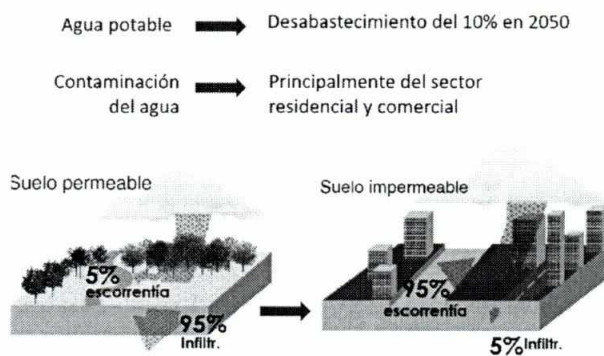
Agua potable → Desabastecimiento del 10% en 2050

Contaminación del agua → Principalmente del sector residencial y comercial

Suelo permeable

5%
escorrentía

95%
Infiltr.

Suelo impermeable

95%
escorrentía

5% Infiltr.